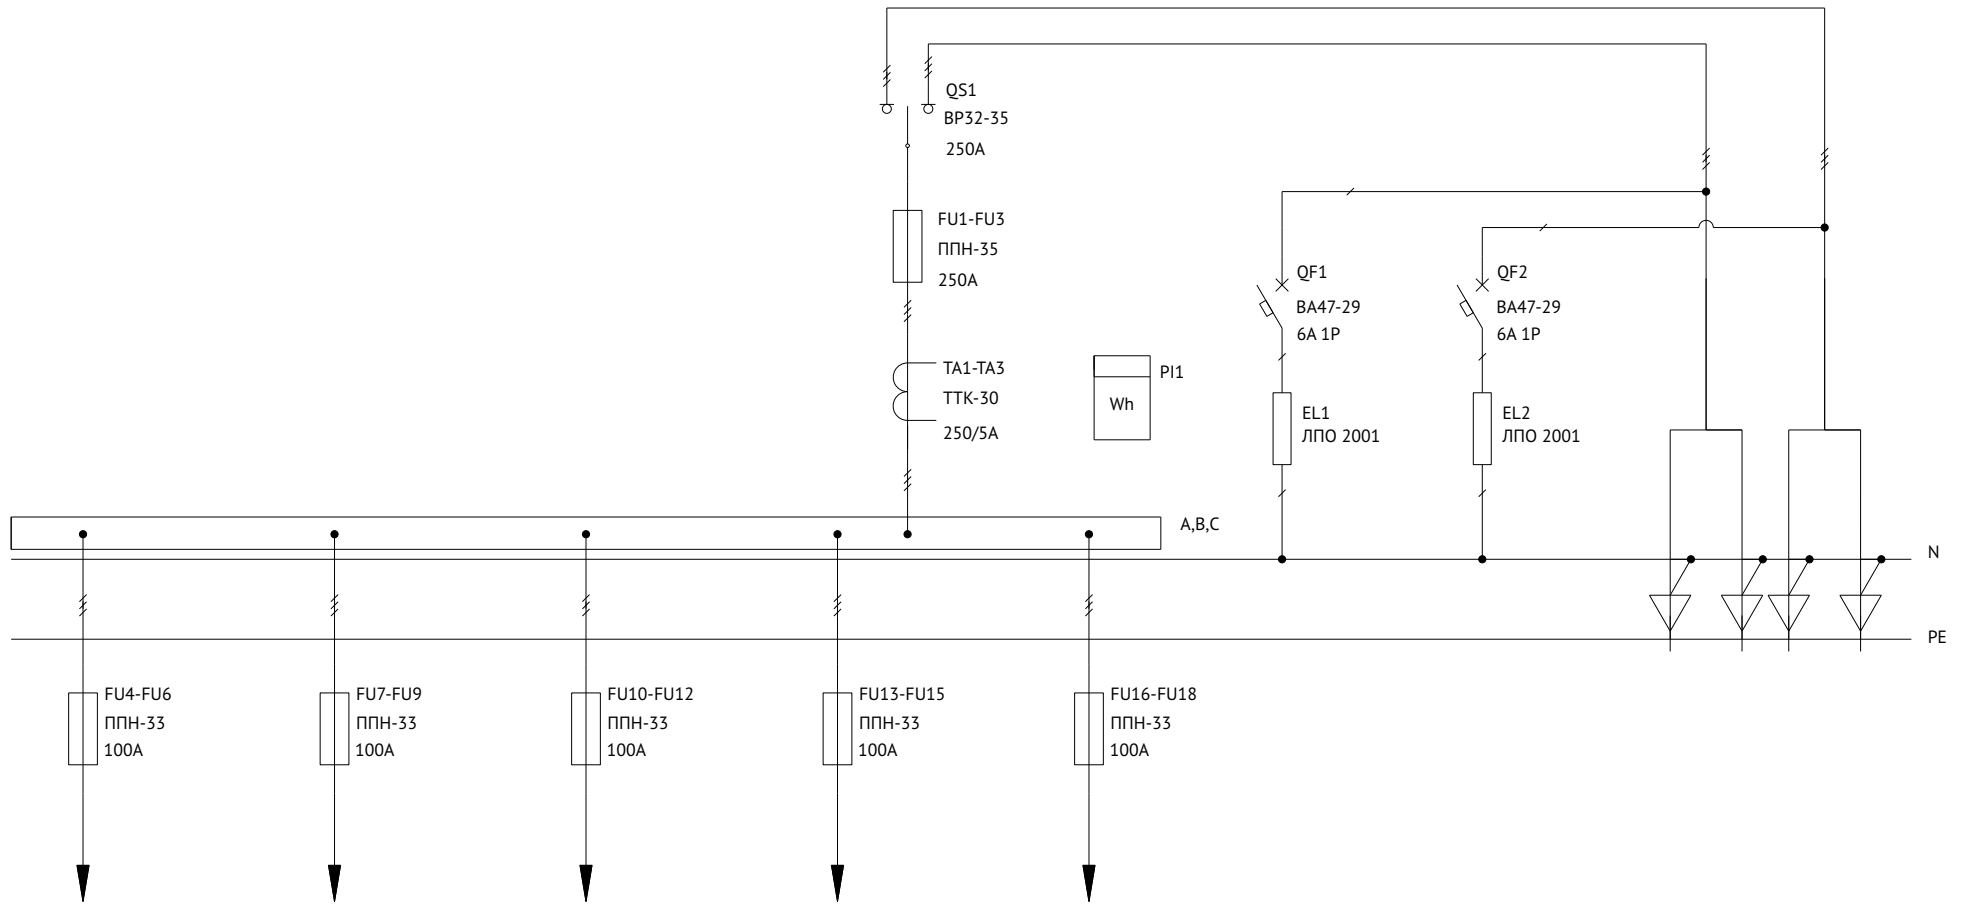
QS1
ВР32-35
250А

FU1-FU3
ППН-35
250А

ТА1-ТА3
ТТК-30
250/5А

PI1
Wh

QF1
ВА47-29
6А 1Р

EL1
ЛПО 2001

QF2
ВА47-29
6А 1Р

EL2
ЛПО 2001

A,B,C

N

PE

FU4-FU6
ППН-33
100А

FU7-FU9
ППН-33
100А

FU10-FU12
ППН-33
100А

FU13-FU15
ППН-33
100А

FU16-FU18
ППН-33
100А